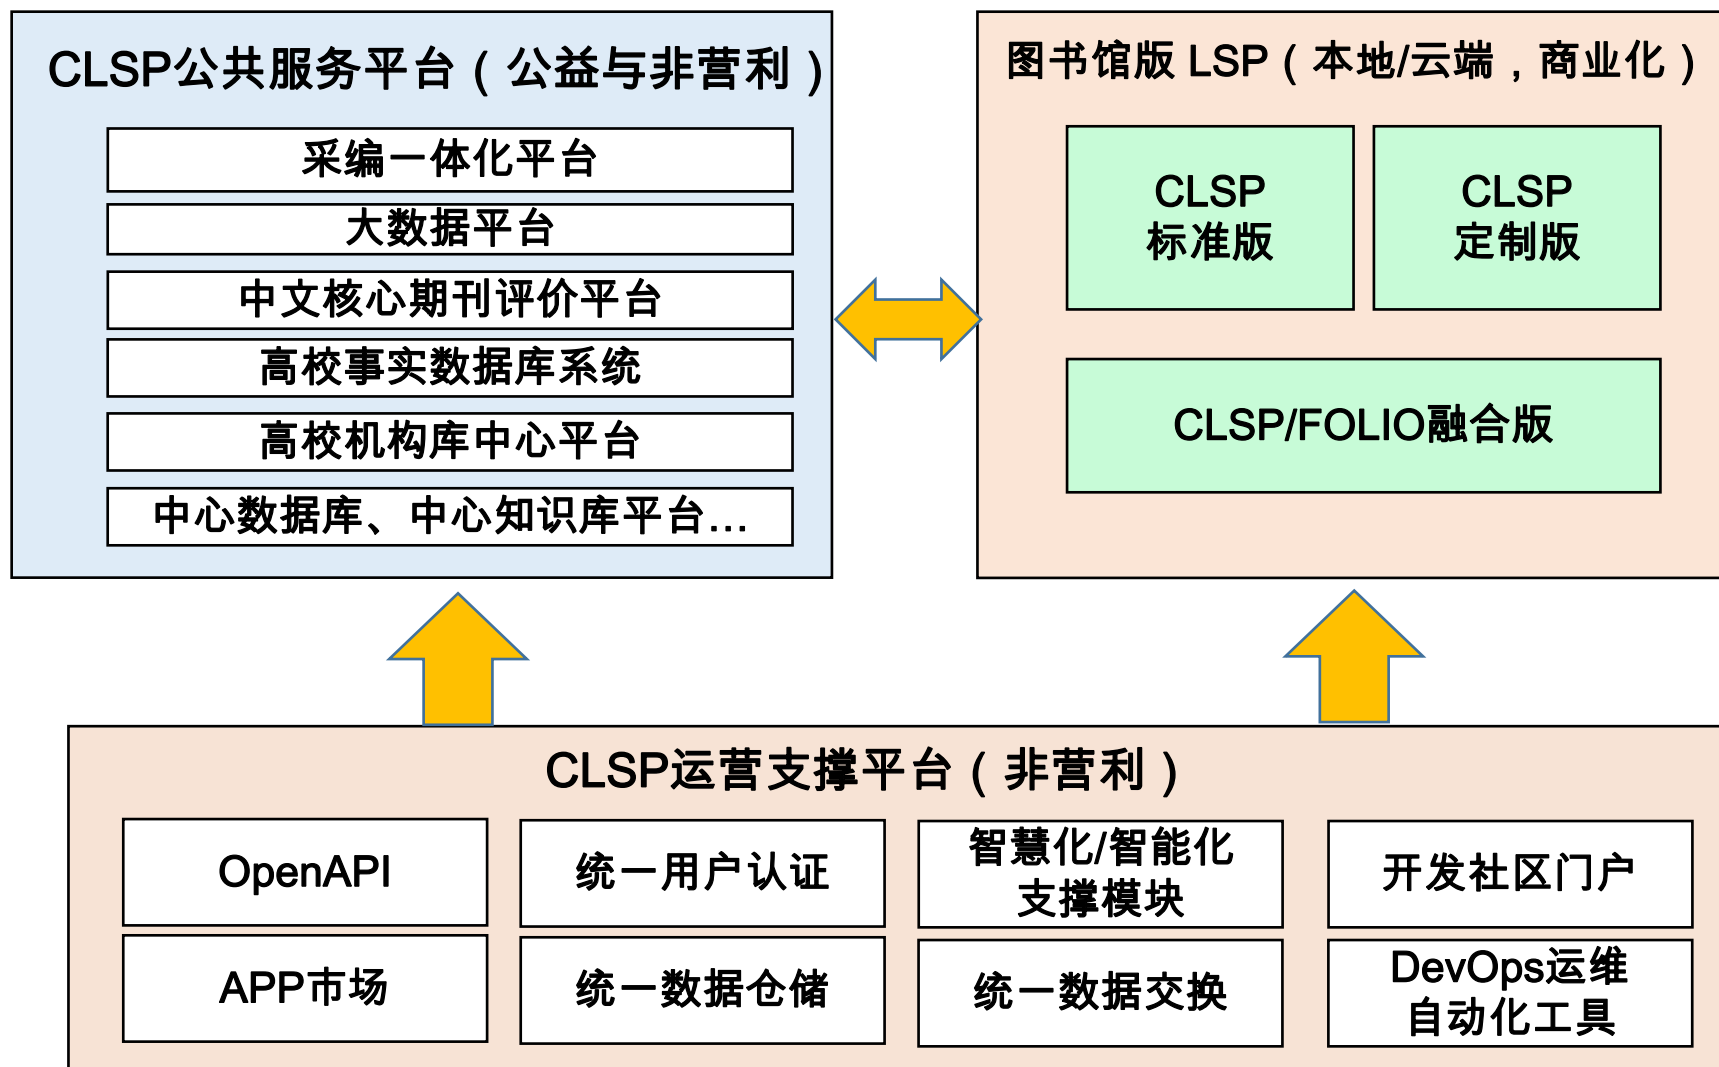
CLSP公共服务平台（公益与非营利）

采编一体化平台

大数据平台

中文核心期刊评价平台

高校事实数据库系统

高校机构库中心平台

中心数据库、中心知识库平台...

图书馆版 LSP（本地/云端，商业化）

CLSP
标准版

CLSP
定制版

CLSP/FOLIO融合版

CLSP运营支撑平台（非营利）

OpenAPI

统一用户认证

智慧化/智能化
支撑模块

开发社区门户

APP市场

统一数据仓储

统一数据交换

DevOps运维
自动化工具